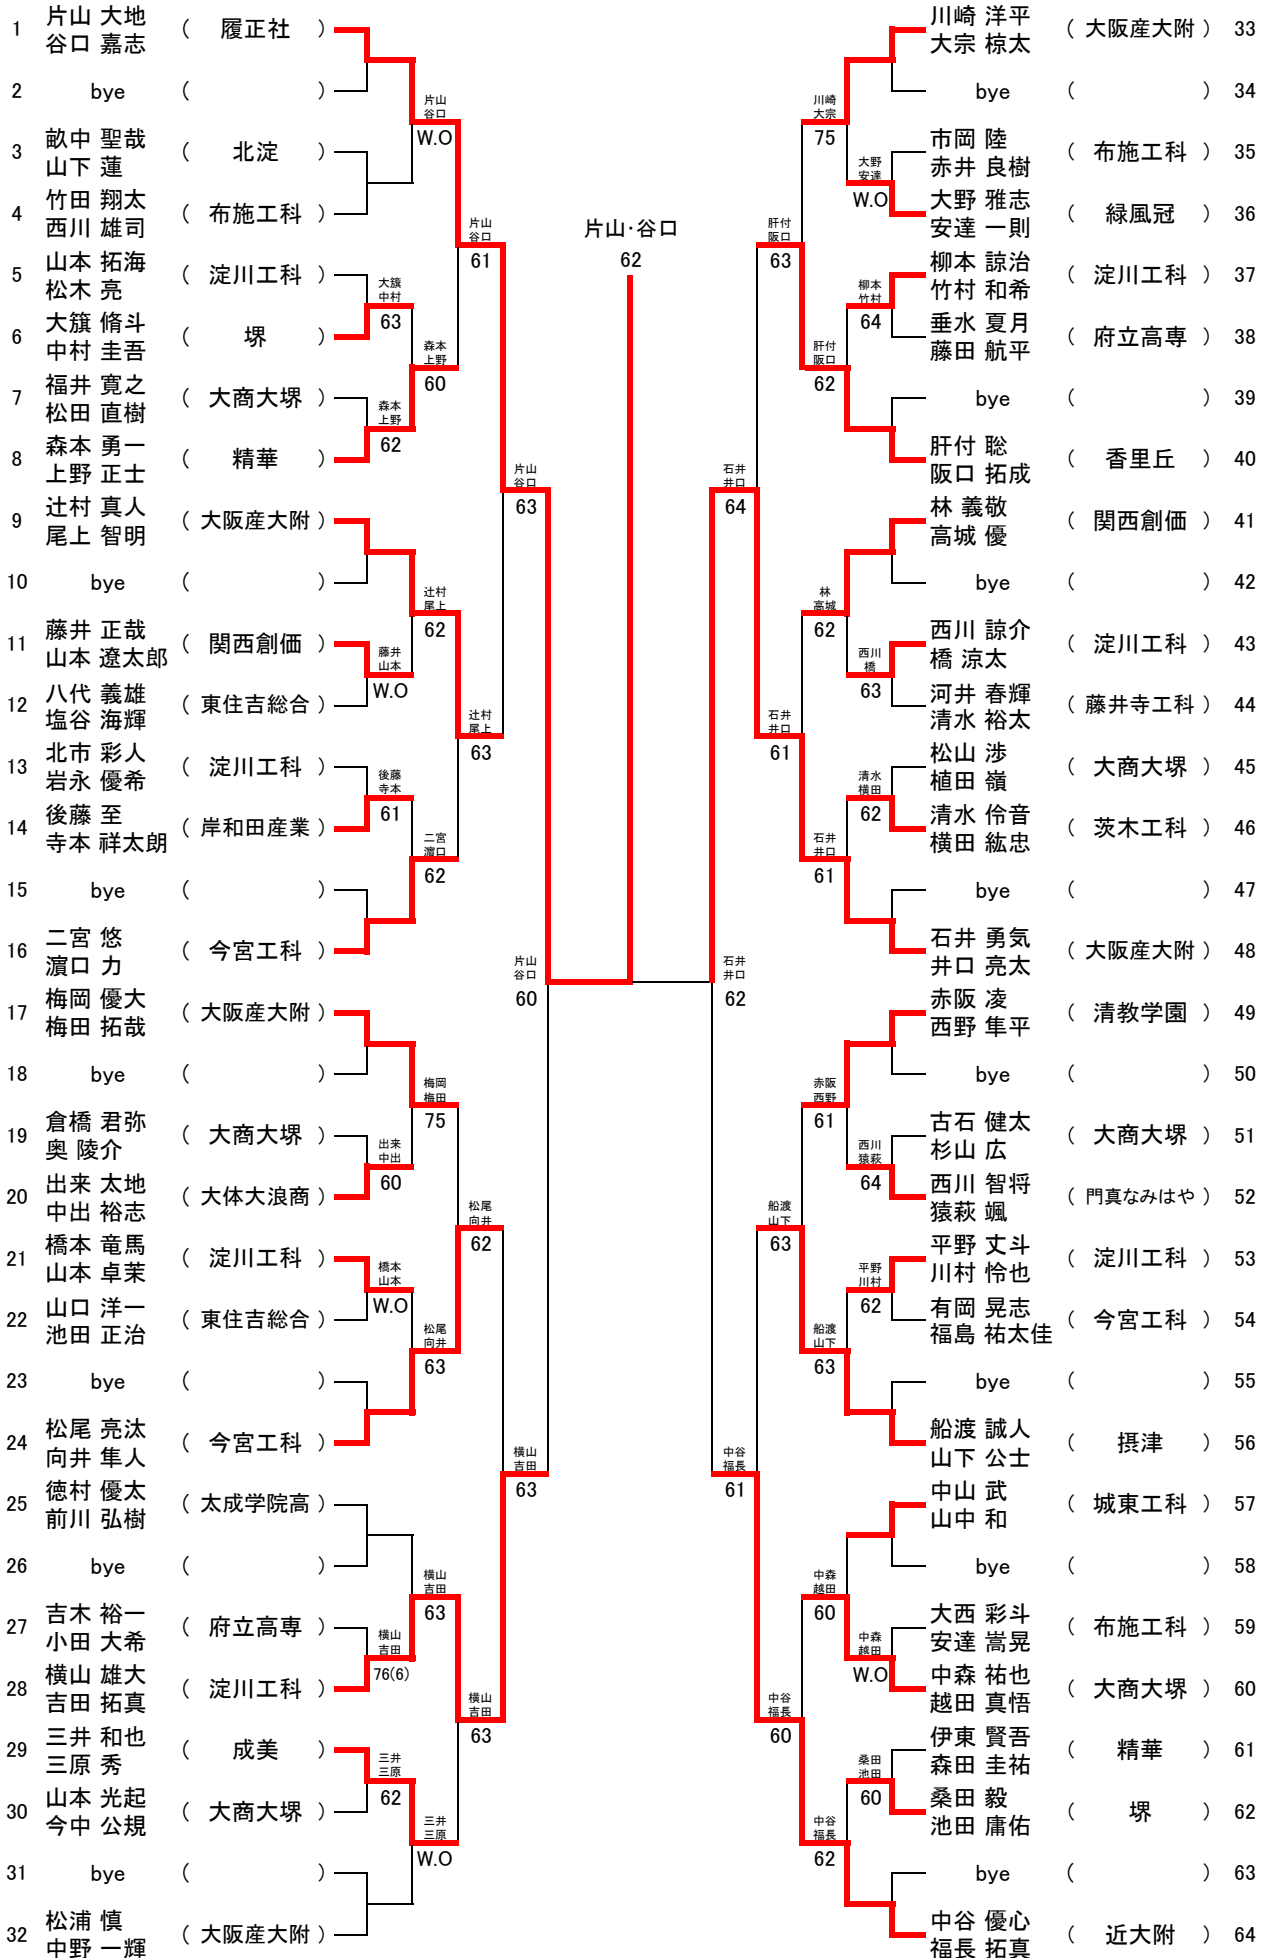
1 片山 大地 谷口 嘉志 （ 履正社 ）
2 bye （ ）
3 畝中 聖哉 山下 蓮 （ 北淀 ）
4 竹田 翔太 西川 雄司 （ 布施工科 ）
5 山本 拓海 松木 亮 （ 淀川工科 ）
6 大籏 脩斗 中村 圭吾 （ 堺 ）
7 福井 寛之 松田 直樹 （ 大商大堺 ）
8 森本 勇一 上野 正士 （ 精華 ）
9 辻村 真人 尾上 智明 （ 大阪産大附 ）
10 bye （ ）
11 藤井 正哉 山本 遼太郎 （ 関西創価 ）
12 八代 義雄 塩谷 海輝 （ 東住吉総合 ）
13 北市 彩人 岩永 優希 （ 淀川工科 ）
14 後藤 至 寺本 祥太朗 （ 岸和田産業 ）
15 bye （ ）
16 二宮 悠 濵口 力 （ 今宮工科 ）
17 梅岡 優大 梅田 拓哉 （ 大阪産大附 ）
18 bye （ ）
19 倉橋 君弥 奥 陵介 （ 大商大堺 ）
20 出来 太地 中出 裕志 （ 大体大浪商 ）
21 橋本 竜馬 山本 卓茉 （ 淀川工科 ）
22 山口 洋一 池田 正治 （ 東住吉総合 ）
23 bye （ ）
24 松尾 亮汰 向井 隼人 （ 今宮工科 ）
25 徳村 優太 前川 弘樹 （ 太成学院高 ）
26 bye （ ）
27 吉木 裕一 小田 大希 （ 府立高専 ）
28 横山 雄大 吉田 拓真 （ 淀川工科 ）
29 三井 和也 三原 秀 （ 成美 ）
30 山本 光起 今中 公規 （ 大商大堺 ）
31 bye （ ）
32 松浦 慎 中野 一輝 （ 大阪産大附 ）

片山 谷口 W.O
大籏 中村 63
森本 上野 62
森本 上野 60
片山 谷口 61
辻村 尾上 62
藤井 山本 W.O
後藤 寺本 61
二宮 濵口 62
辻村 尾上 63
片山 谷口 63
梅岡 梅田 75
出来 中出 60
橋本 山本 W.O
松尾 向井 63
松尾 向井 62
横山 吉田 63
横山 吉田 76(6)
三井 三原 62
三井 三原 W.O
横山 吉田 63
横山 吉田 63
片山 谷口 60

片山·谷口
62

石井 井口 62

33 川崎 洋平 大宗 椋太 （ 大阪産大附 ）
34 bye （ ）
35 市岡 陸 赤井 良樹 （ 布施工科 ）
36 大野 雅志 安達 一則 （ 緑風冠 ）
37 柳本 諒治 竹村 和希 （ 淀川工科 ）
38 垂水 夏月 藤田 航平 （ 府立高専 ）
39 bye （ ）
40 肝付 聡 阪口 拓成 （ 香里丘 ）
41 林 義敬 高城 優 （ 関西創価 ）
42 bye （ ）
43 西川 諒介 橋 涼太 （ 淀川工科 ）
44 河井 春輝 清水 裕太 （ 藤井寺工科 ）
45 松山 渉 植田 嶺 （ 大商大堺 ）
46 清水 伶音 横田 紘忠 （ 茨木工科 ）
47 bye （ ）
48 石井 勇気 井口 亮太 （ 大阪産大附 ）
49 赤阪 凌 西野 隼平 （ 清教学園 ）
50 bye （ ）
51 古石 健太 杉山 広 （ 大商大堺 ）
52 西川 智将 猿萩 颯 （ 門真なみはや ）
53 平野 丈斗 川村 怜也 （ 淀川工科 ）
54 有岡 晃志 福島 祐太佳 （ 今宮工科 ）
55 bye （ ）
56 船渡 誠人 山下 公士 （ 摂津 ）
57 中山 武 山中 和 （ 城東工科 ）
58 bye （ ）
59 大西 彩斗 安達 嵩晃 （ 布施工科 ）
60 中森 祐也 越田 真悟 （ 大商大堺 ）
61 伊東 賢吾 森田 圭祐 （ 精華 ）
62 桑田 毅 池田 庸佑 （ 堺 ）
63 bye （ ）
64 中谷 優心 福長 拓真 （ 近大附 ）

川崎 大宗 75
大野 安達 W.O
肝付 阪口 63
柳本 竹村 64
肝付 阪口 62
石井 井口 64
林 高城 62
西川 橋 63
石井 井口 61
清水 横田 62
石井 井口 61
赤阪 西野 61
西川 猿萩 64
船渡 山下 63
平野 川村 62
船渡 山下 63
中谷 福長 61
中森 越田 60
中森 越田 W.O
中谷 福長 60
桑田 池田 60
中谷 福長 62